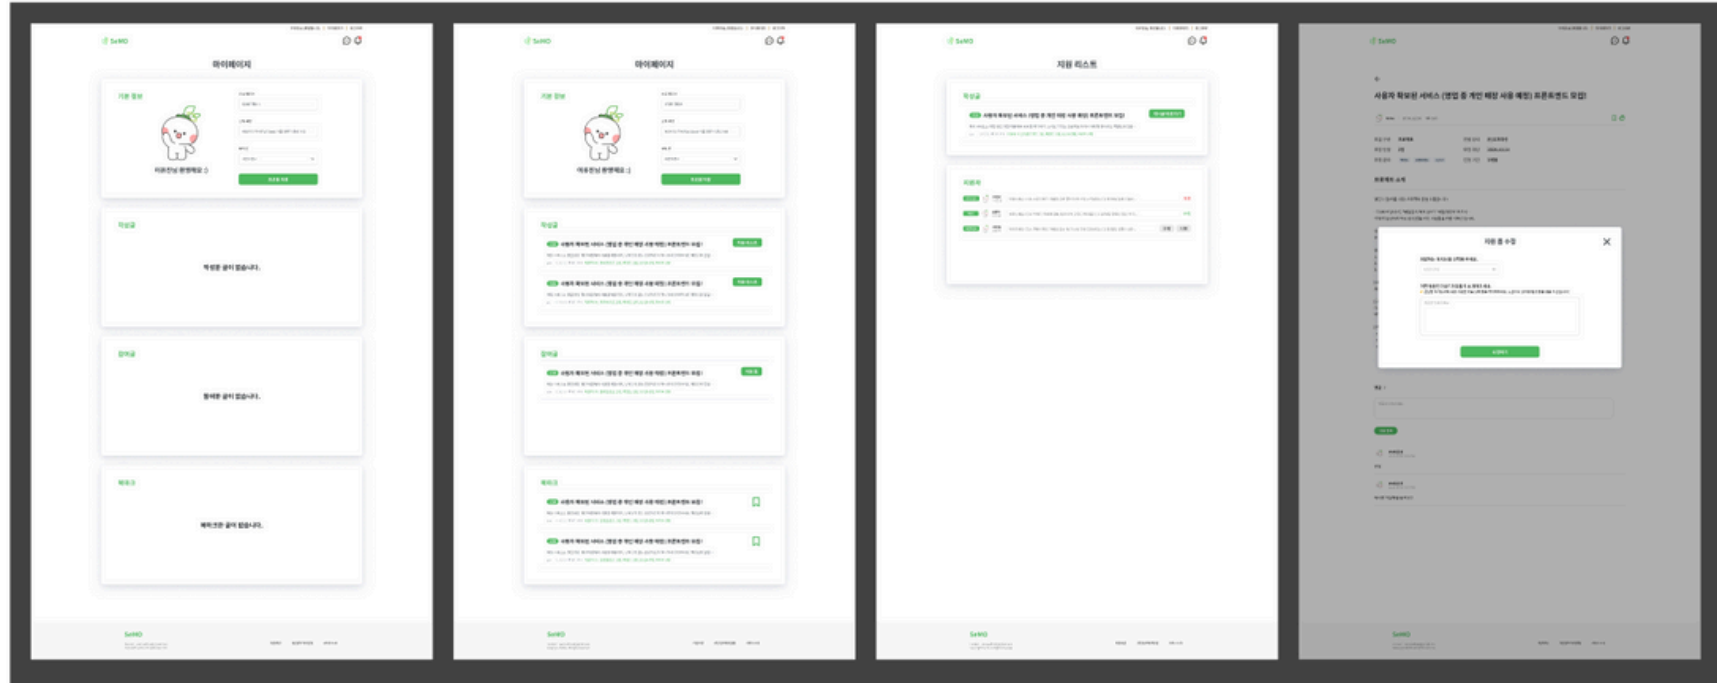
SeMO

마이페이지

기본 정보

작성글

작성한 글이 없습니다.

참여글

참여한 글이 없습니다.

북마크

북마크한 글이 없습니다.

SeMO

SeMO

마이페이지

기본 정보

작성글

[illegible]

참여글

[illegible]

북마크

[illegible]

SeMO

SeMO

지원 리스트

작성글

지원자

SeMO

SeMO

사용자 확보된 서비스 (영업 중 개인 매장 사용 예정) 프론트엔드 모집!

지원 중 수정

SeMO